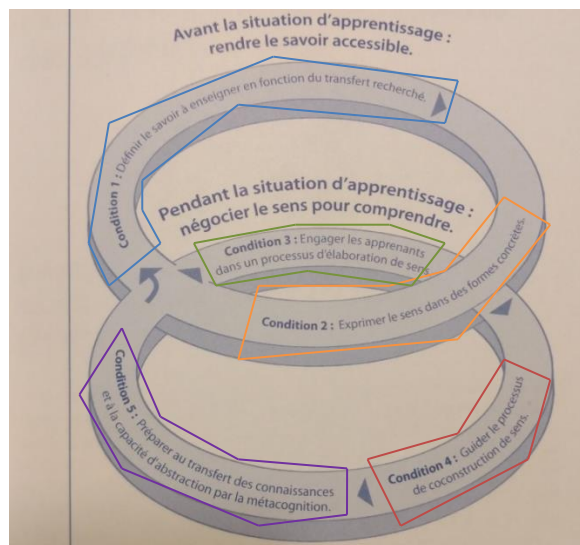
Avant la situation d'apprentissage : rendre le savoir accessible.

Condition 1 : Définir le savoir à enseigner en fonction du transfert recherché.

Pendant la situation d'apprentissage : négocier le sens pour comprendre.

Condition 3 : Engager les apprenants dans un processus d'élaboration de sens.

Condition 2 : Exprimer le sens dans des formes concrètes.

Condition 5 : Préparer au transfert des connaissances et à la capacité d'abstraction par la métacognition.

Condition 4 : Guider le processus de coconstruction de sens.